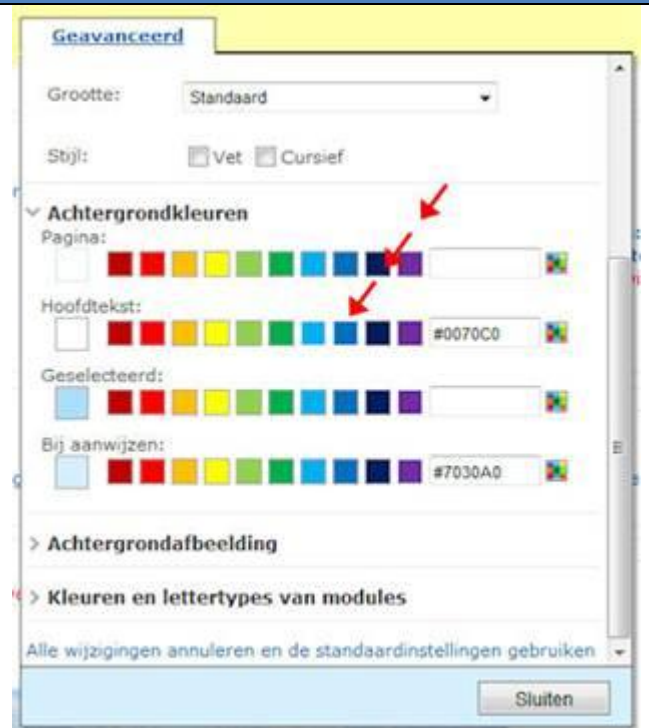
Geavanceerd

Grootte: Standaard

Stijl: Vet Cursief

Achtergrondkleuren

Pagina:

Hoofdtekst:

#0070C0

Geselecteerd:

Bij aanwijzen:

#7030A0

Achtergrondafbeelding

Kleuren en lettertypes van modules

Alle wijzigingen annuleren en de standaardinstellingen gebruiken

Sluiten